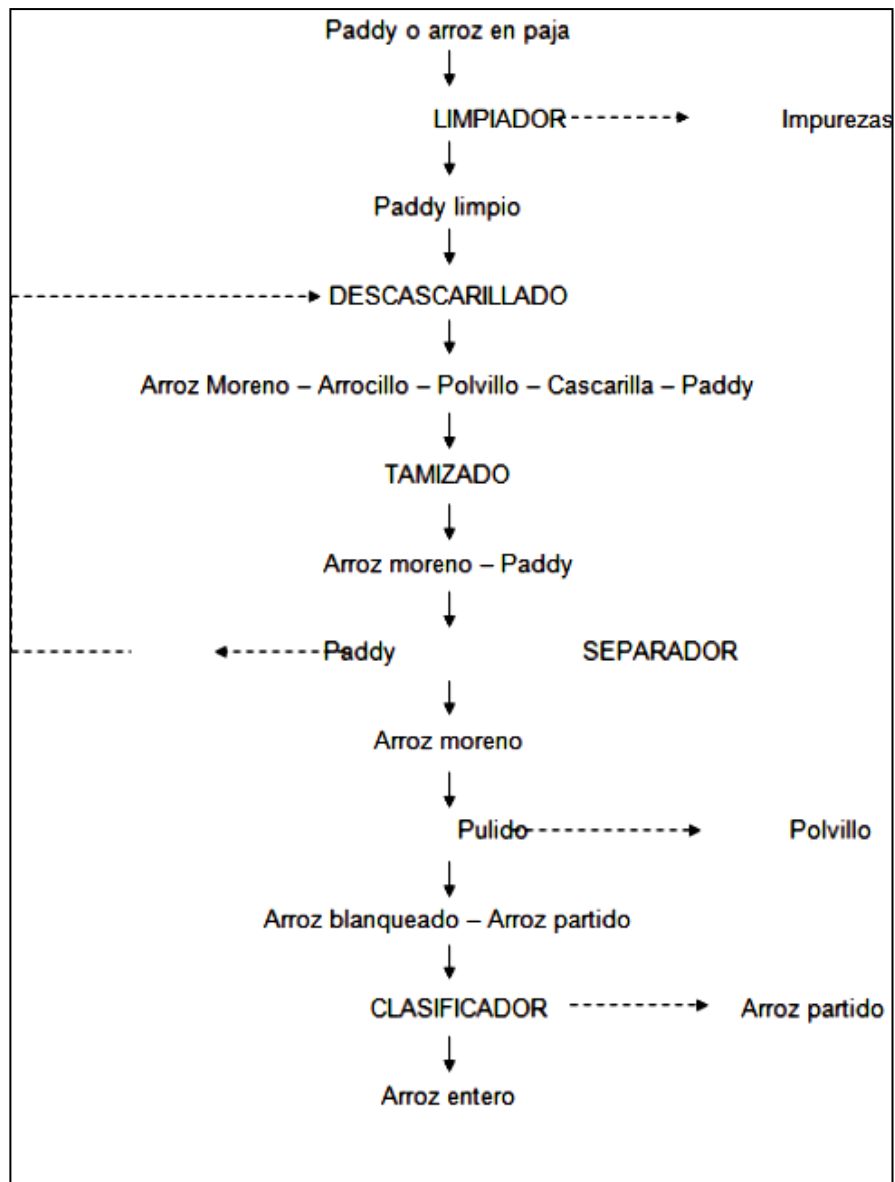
Paddy o arroz en paja

LIMPIADOR

Impurezas

Paddy limpio

DESCASCARILLADO

Arroz Moreno – Arrocillo – Polvillo – Cascarilla – Paddy

TAMIZADO

Arroz moreno – Paddy

Paddy

SEPARADOR

Arroz moreno

Pulido

Polvillo

Arroz blanqueado – Arroz partido

CLASIFICADOR

Arroz partido

Arroz entero